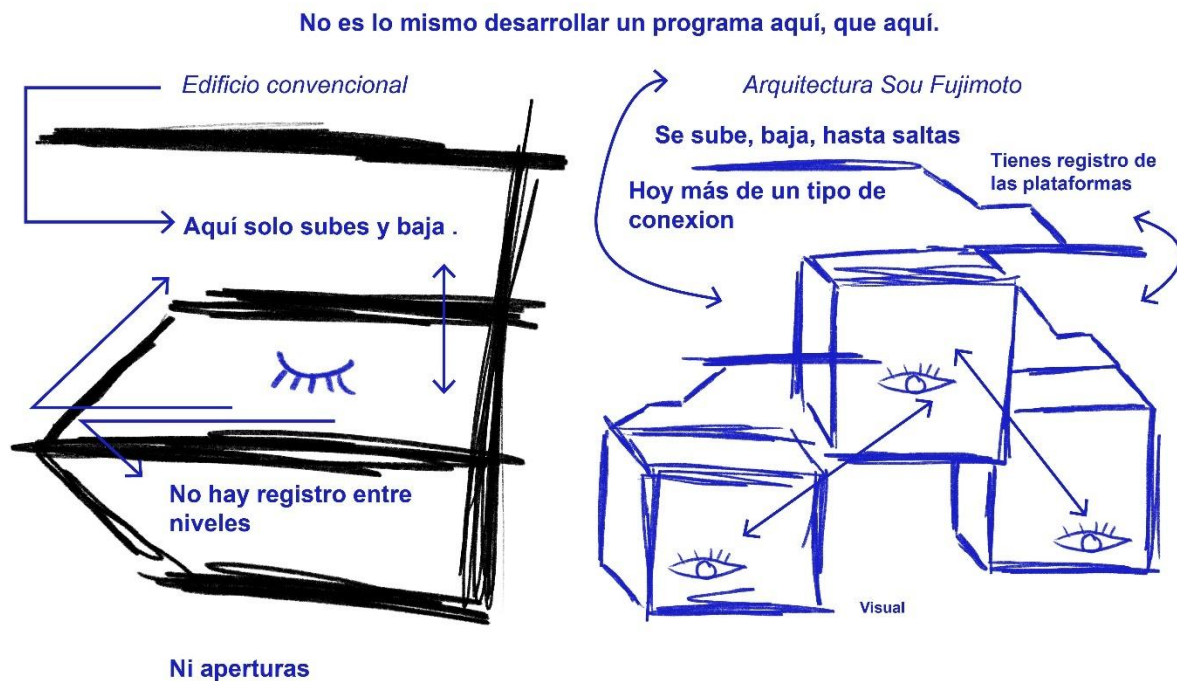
No es lo mismo desarrollar un programa aquí, que aquí.

Edificio convencional

Aquí solo subes y baja .

No hay registro entre niveles

Ni aperturas

Arquitectura Sou Fujimoto

Se sube, baja, hasta saltas

Tienes registro de las plataformas

Hoy más de un tipo de conexion

Visual